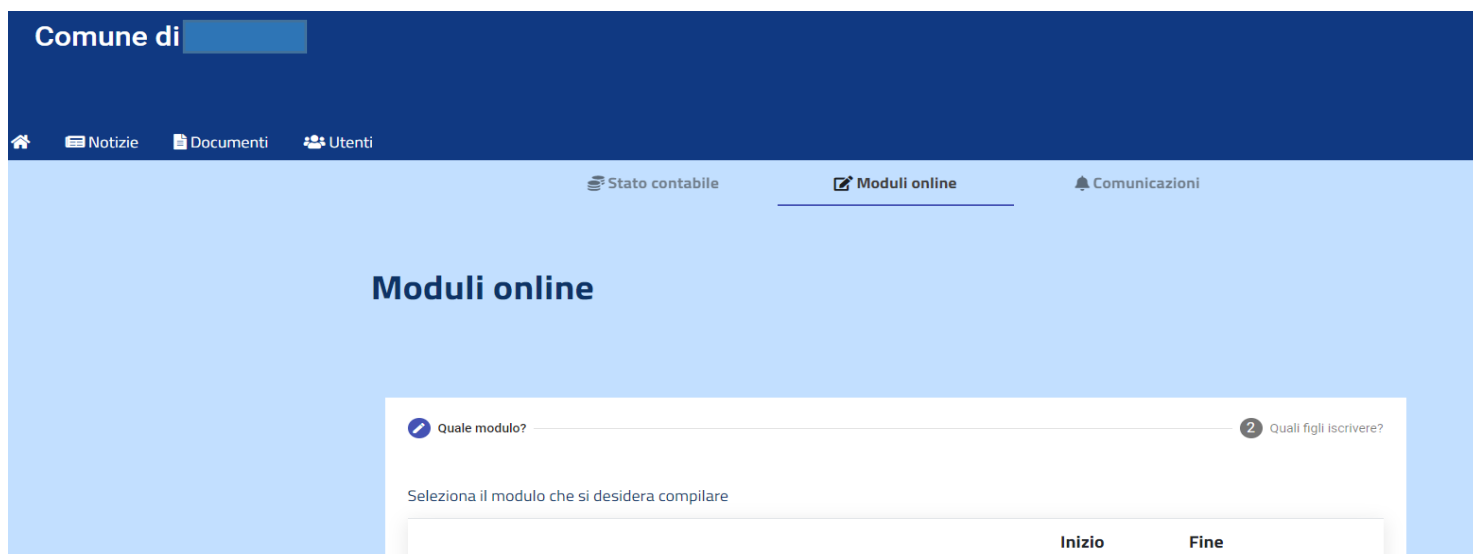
Comune di

Notizie Documenti Utenti

Stato contabile Moduli online Comunicazioni

Moduli online

Quale modulo?

2 Quali figli iscrivere?

Seleziona il modulo che si desidera compilare

| | Inizio | Fine |
|---|---|---|